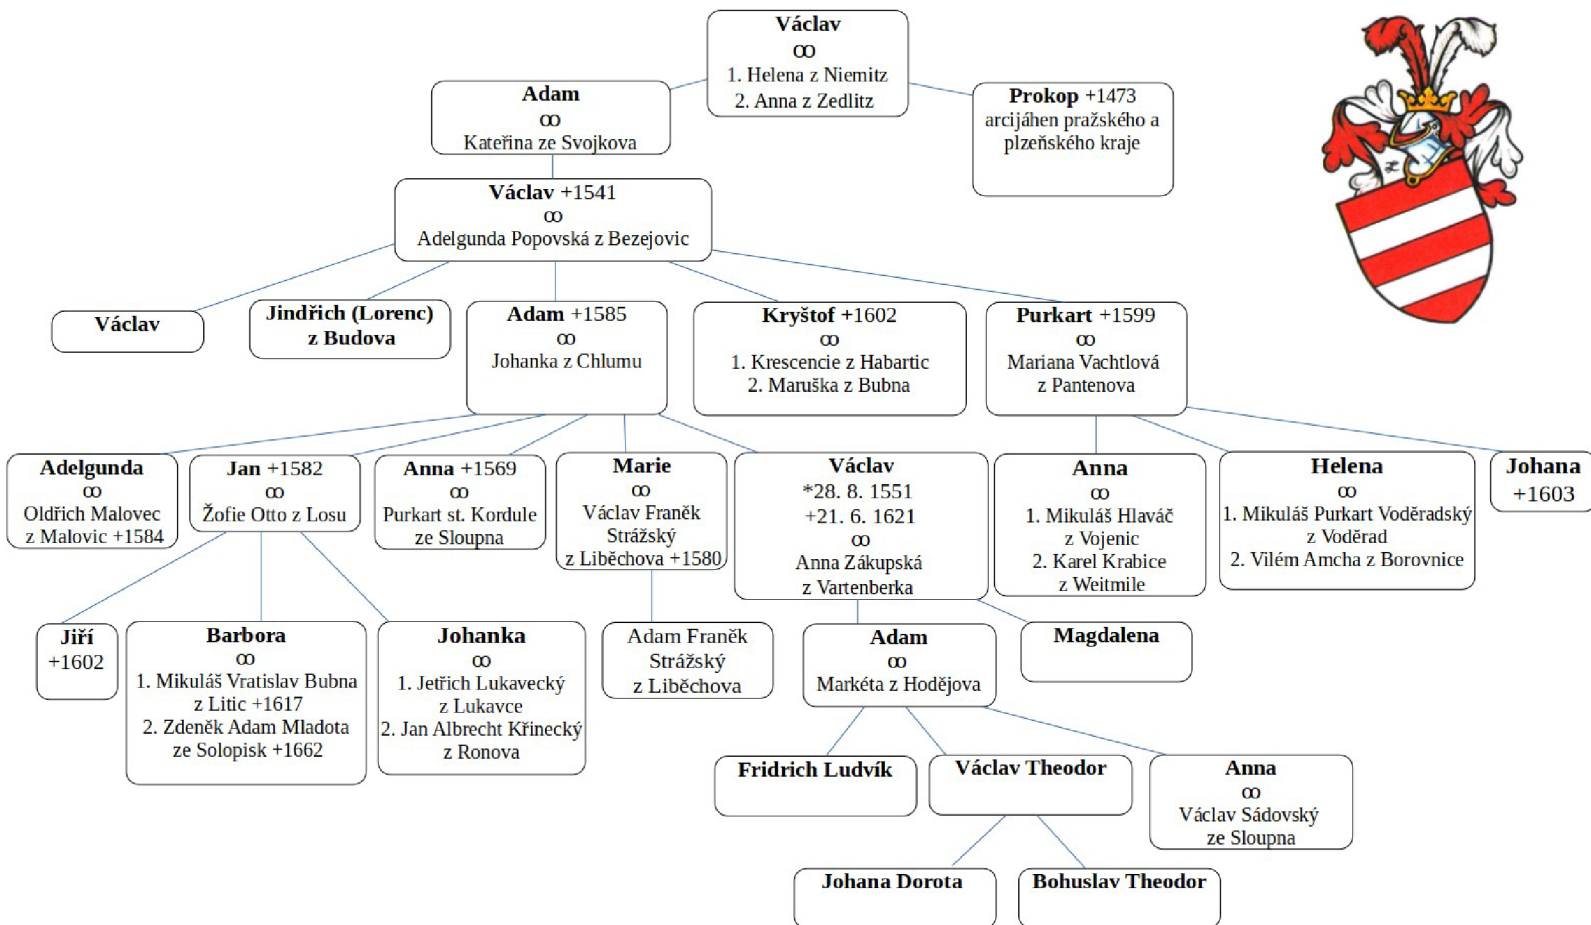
**Václav**
∞
1. Helena z Niemitz
2. Anna z Zedlitz

**Adam**
∞
Kateřina ze Svojkova

**Prokop** +1473
arcijáhen pražského a plzeňského kraje

**Václav** +1541
∞
Adelgunda Popovská z Bezejovic

**Václav**

**Jindřich (Lorenc) z Budova**

**Adam** +1585
∞
Johanka z Chlumu

**Kryštof** +1602
∞
1. Krescencie z Habartic
2. Maruška z Bubna

**Purkart** +1599
∞
Mariana Vachtlová z Pantenova

**Adelgunda**
∞
Oldřich Malovec z Malovic +1584

**Jan** +1582
∞
Žofie Otto z Losu

**Anna** +1569
∞
Purkart st. Kordule ze Sloupna

**Marie**
∞
Václav Franěk Strážský z Liběchova +1580

**Václav**
*28. 8. 1551
+21. 6. 1621
∞
Anna Zákupská z Vartenberka

**Anna**
∞
1. Mikuláš Hlaváč z Vojenic
2. Karel Krabice z Weitmile

**Helena**
∞
1. Mikuláš Purkart Voděradský z Voděrad
2. Vilém Amcha z Borovnice

**Johana**
+1603

**Jiří**
+1602

**Barbora**
∞
1. Mikuláš Vratislav Bubna z Litic +1617
2. Zdeněk Adam Mladota ze Solopisk +1662

**Johanka**
∞
1. Jetřich Lukavecký z Lukavce
2. Jan Albrecht Křinecký z Ronova

Adam Franěk Strážský z Liběchova

**Adam**
∞
Markéta z Hodějova

**Magdalena**

**Fridrich Ludvík**

**Václav Theodor**

**Anna**
∞
Václav Sádovský ze Sloupna

**Johana Dorota**

**Bohuslav Theodor**